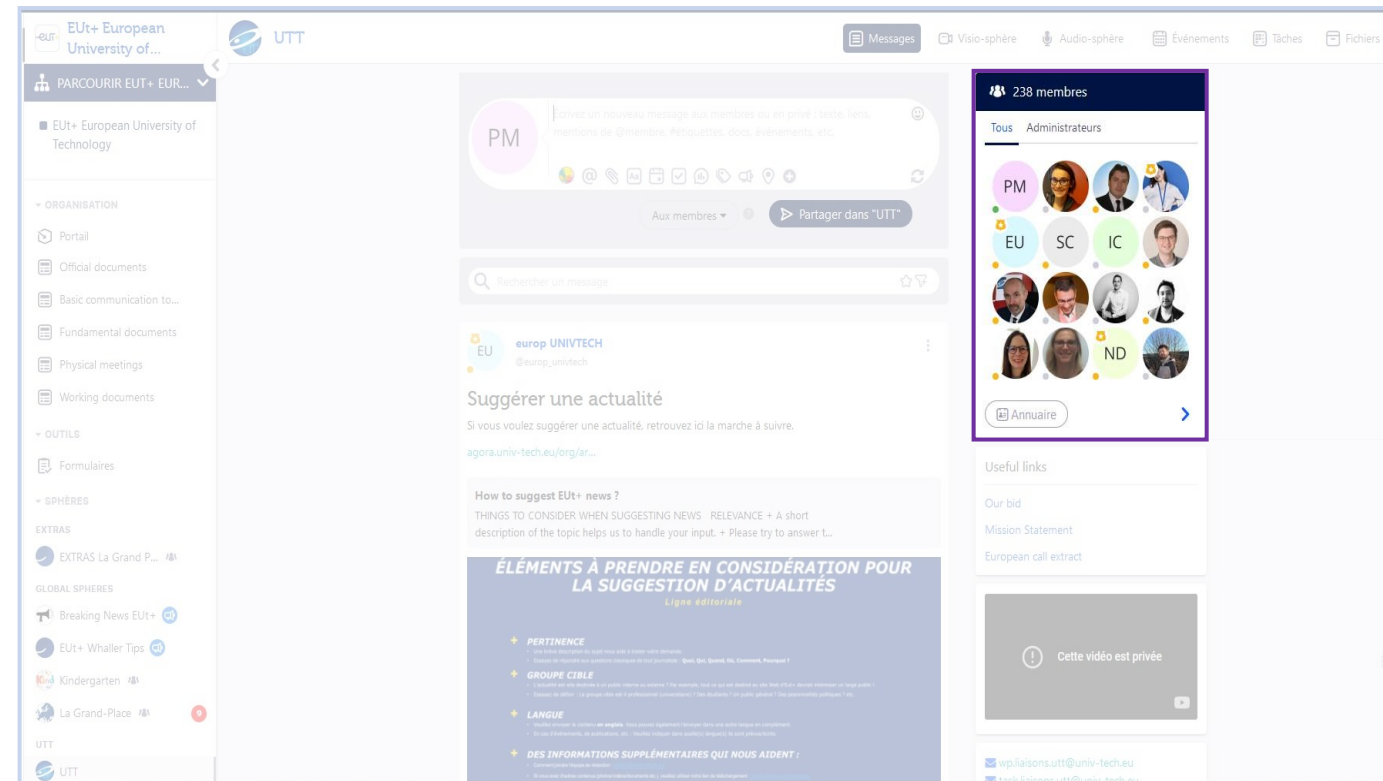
EUt+ European University of...

PARCOURIR EUT+ EUR...

EUt+ European University of Technology

ORGANISATION

Portail

Official documents

Basic communication to...

Fundamental documents

Physical meetings

Working documents

OUTILS

Formulaires

SPHÈRES

EXTRAS

EXTRAS La Grand P...

GLOBAL SPHERES

Breaking News EUt+

EUt+ Whaller Tips

Kindergarten

La Grand-Place

UTT

UTT

UTT

Messages Visio-sphère Audio-sphère Événements Tâches Fichiers

PM

Écrivez un nouveau message aux membres ou en privé : texte, liens, mentions de @membre, #étiquettes, docs, événements, etc.

Aux membres

Partager dans "UTT"

Rechercher un message

EU europ UNIVTECH @europ_univtech

Suggérer une actualité

Si vous voulez suggérer une actualité, retrouvez ici la marche à suivre.

agora.univ-tech.eu/org/ar...

How to suggest EUt+ news ?

THINGS TO CONSIDER WHEN SUGGESTING NEWS RELEVANCE + A short description of the topic helps us to handle your input. + Please try to answer t...

ÉLÉMENTS À PRENDRE EN CONSIDÉRATION POUR LA SUGGESTION D'ACTUALITÉS

Ligne éditoriale

PERTINENCE

GROUPE CIBLE

LANGUE

DES INFORMATIONS SUPPLÉMENTAIRES QUI NOUS AIDENT :

238 membres

Tous Administrateurs

PM EU SC IC ND

Annuaire

Useful links

Our bid

Mission Statement

European call extract

Cette vidéo est privée

wp.liaisons.utt@univ-tech.eu